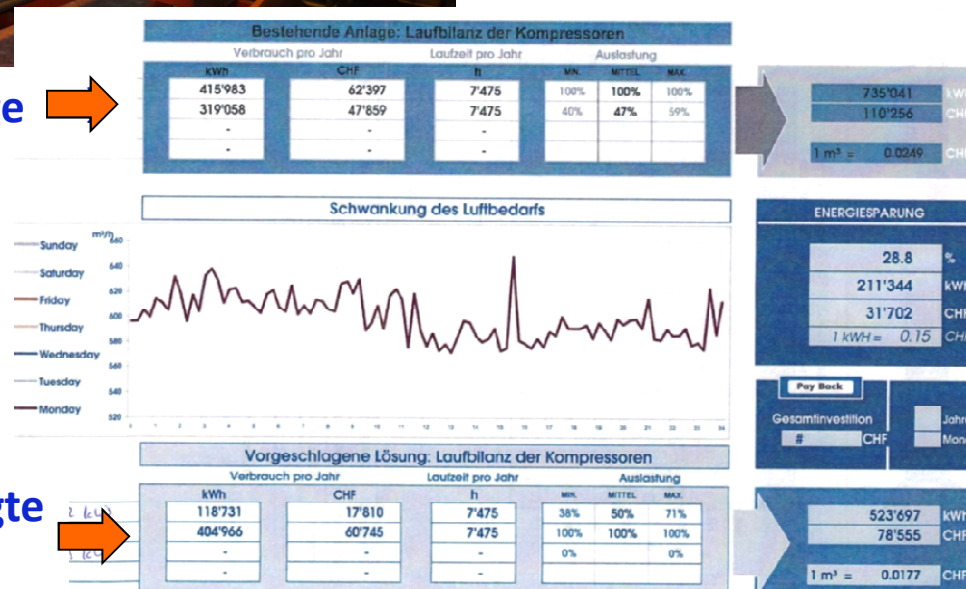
e

Bestehende Anlage: Laufbilanz der Kompressoren

Verbrauch pro Jahr | Laufzeit pro Jahr | Auslastung

| kWh | CHF | h | MIN. | MITTEL | MAX. |
|---|---|---|---|---|---|
| 415'983 | 62'397 | 7'475 | 100% | 100% | 100% |
| 319'058 | 47'859 | 7'475 | 40% | 47% | 59% |
| - | - | - | | | |
| - | - | - | | | |

735'041 kW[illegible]
110'256 CH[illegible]
1 m³ = 0.0249 CH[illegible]

Schwankung des Luftbedarfs

m³/h
660
640
620
600
580
560
540
520

Sunday
Saturday
Friday
Thursday
Wednesday
Tuesday
Monday

1 2 3 4 5 6 7 8 9 10 11 12 13 14 15 16 17 18 19 20 21 22 23 24

ENERGIESPARUNG

28.8 %
211'344 kW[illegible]
31'702 CH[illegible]
1 kWH = 0.15 CH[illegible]

Pay Back
Gesamtinvestition
# CHF
Jahr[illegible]
Mona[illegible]

gte

Vorgeschlagene Lösung: Laufbilanz der Kompressoren

Verbrauch pro Jahr | Laufzeit pro Jahr | Auslastung

| kWh | CHF | h | MIN. | MITTEL | MAX. |
|---|---|---|---|---|---|
| 118'731 | 17'810 | 7'475 | 38% | 50% | 71% |
| 404'966 | 60'745 | 7'475 | 100% | 100% | 100% |
| - | - | - | 0% | | 0% |
| - | - | - | | | |

523'697 kW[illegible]
78'555 CHF
1 m³ = 0.0177 CHF